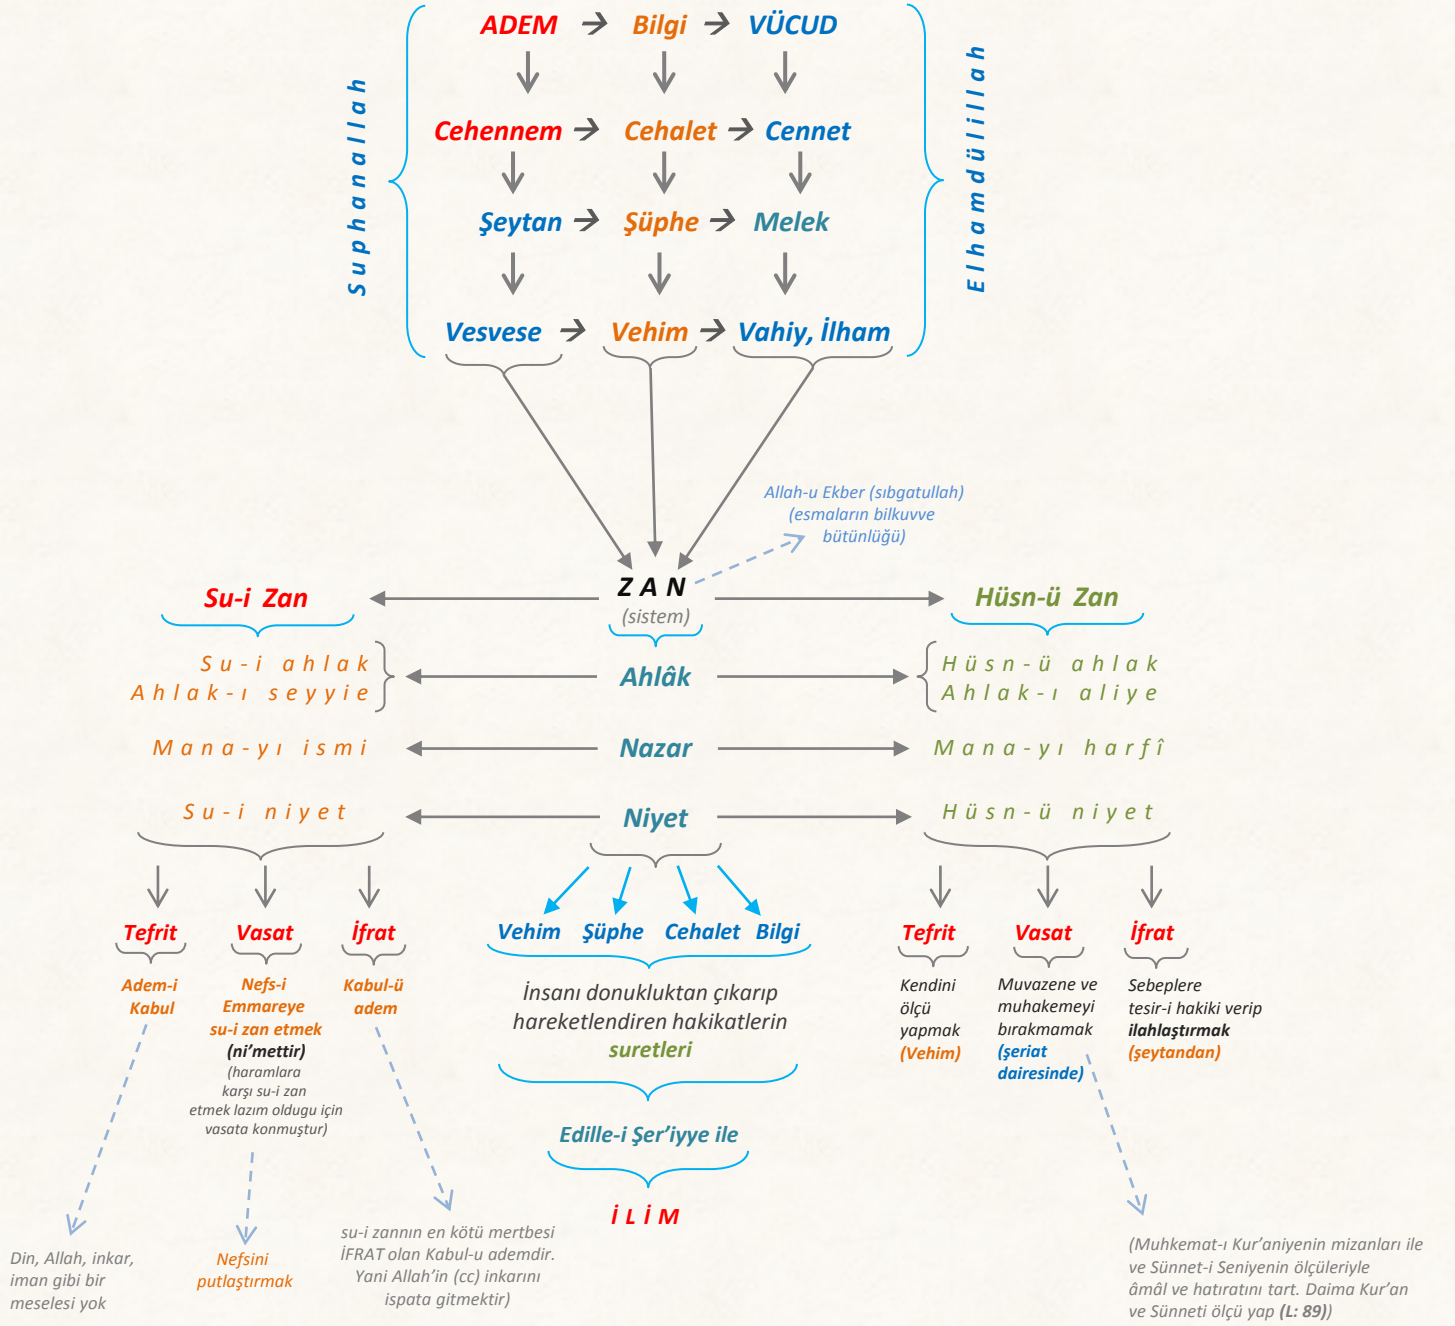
Suphanallah

ADEM → Bilgi → VÜCUD

Cehennem → Cehalet → Cennet

Şeytan → Şüphe → Melek

Vesvese → Vehim → Vahiy, İlham

Elhamdülillah

Allah-u Ekber (sıbgatullah) (esmaların bilkuvve bütünlüğü)

Su-i Zan

ZAN (sistem)

Hüsn-ü Zan

Su-i ahlak
Ahlak-ı seyyie

Ahlâk

Hüsn-ü ahlak
Ahlak-ı aliye

Mana-yı ismi

Nazar

Mana-yı harfî

Su-i niyet

Niyet

Hüsn-ü niyet

Tefrit
Adem-i Kabul

Vasat
Nefs-i Emmareye su-i zan etmek (ni'mettir) (haramlara karşı su-i zan etmek lazım oldugu için vasata konmuştur)

İfrat
Kabul-ü adem

Vehim Şüphe Cehalet Bilgi

İnsanı donukluktan çıkarıp hareketlendiren hakikatlerin suretleri

Edille-i Şer'iyye ile

İLİM

Tefrit
Kendini ölçü yapmak (Vehim)

Vasat
Muvazene ve muhakemeyi bırakmamak (şeriat dairesinde)

İfrat
Sebeplere tesir-i hakiki verip ilahlaştırmak (şeytandan)

Din, Allah, inkar, iman gibi bir meselesi yok

Nefsini putlaştırmak

su-i zannın en kötü mertbesi İFRAT olan Kabul-u ademdir. Yani Allah'in (cc) inkarını ispata gitmektir)

(Muhkemat-ı Kur'aniyenin mizanları ile ve Sünnet-i Seniyenin ölçüleriyle âmâl ve hatıratını tart. Daima Kur'an ve Sünneti ölçü yap (L: 89))